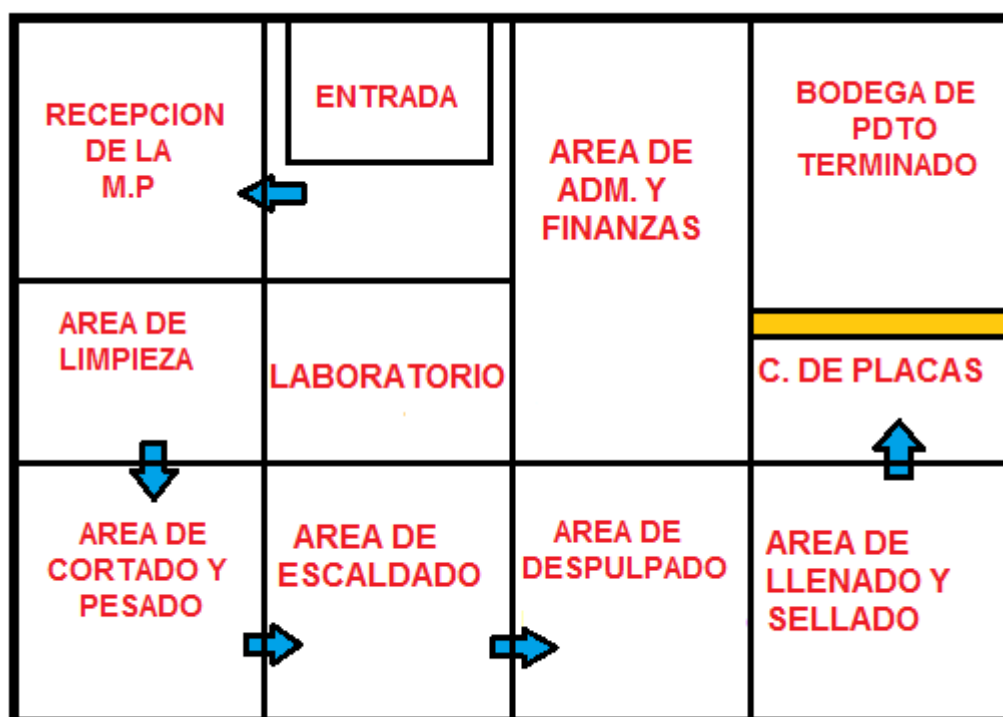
RECEPCION DE LA M.P

ENTRADA

AREA DE ADM. Y FINANZAS

BODEGA DE PDTO TERMINADO

AREA DE LIMPIEZA

LABORATORIO

C. DE PLACAS

AREA DE CORTADO Y PESADO

AREA DE ESCALDADO

AREA DE DESPULPADO

AREA DE LLENADO Y SELLADO